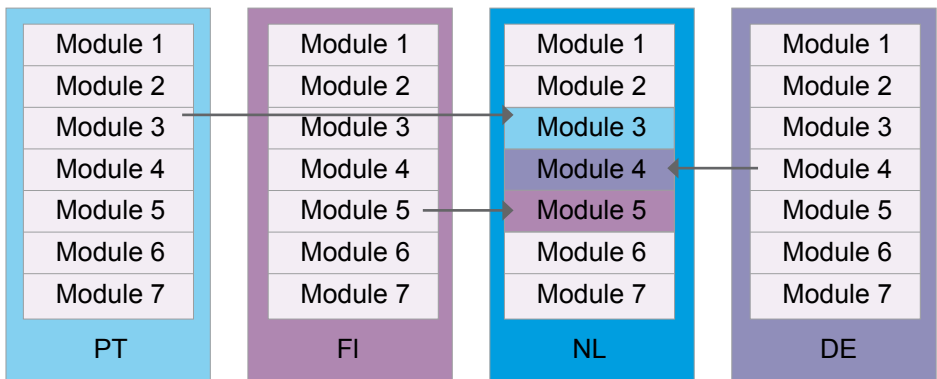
| PT |
|---|
| Module 1 |
| Module 2 |
| Module 3 |
| Module 4 |
| Module 5 |
| Module 6 |
| Module 7 |

| FI |
|---|
| Module 1 |
| Module 2 |
| Module 3 |
| Module 4 |
| Module 5 |
| Module 6 |
| Module 7 |

| NL |
|---|
| Module 1 |
| Module 2 |
| Module 3 |
| Module 4 |
| Module 5 |
| Module 6 |
| Module 7 |

| DE |
|---|
| Module 1 |
| Module 2 |
| Module 3 |
| Module 4 |
| Module 5 |
| Module 6 |
| Module 7 |